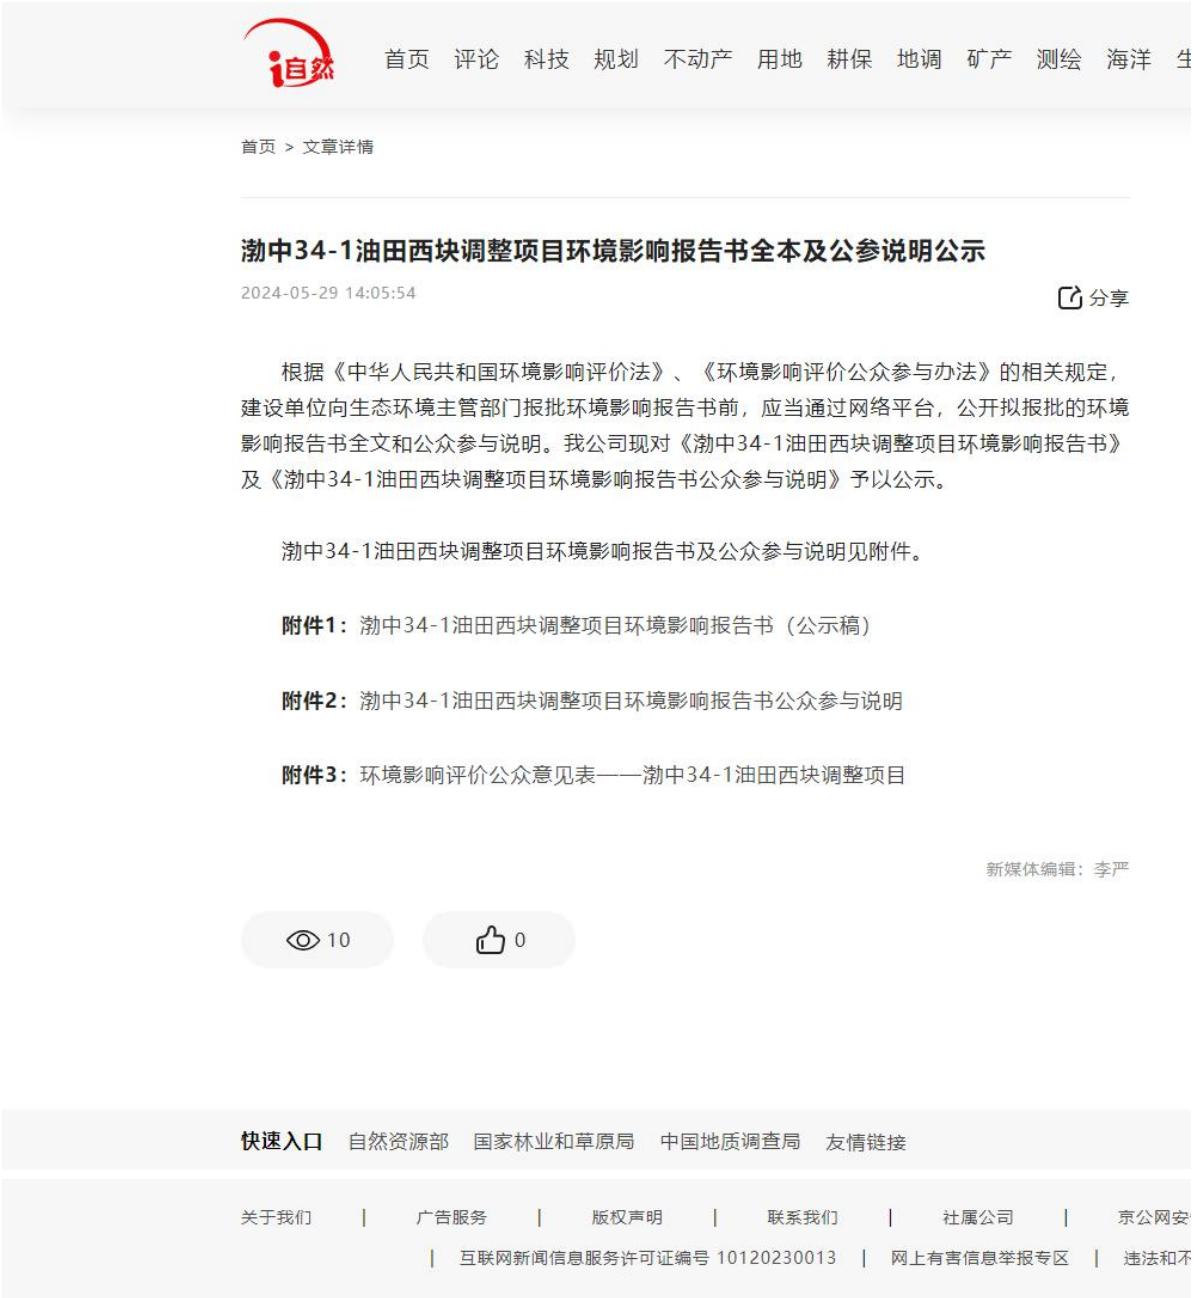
i自然

首页 评论 科技 规划 不动产 用地 耕保 地调 矿产 测绘 海洋 生

首页 > 文章详情

渤中34-1油田西块调整项目环境影响报告书全本及公参说明公示

2024-05-29 14:05:54

分享

根据《中华人民共和国环境影响评价法》、《环境影响评价公众参与办法》的相关规定，建设单位向生态环境主管部门报批环境影响报告书前，应当通过网络平台，公开拟报批的环境影响报告书全文和公众参与说明。我公司现对《渤中34-1油田西块调整项目环境影响报告书》及《渤中34-1油田西块调整项目环境影响报告书公众参与说明》予以公示。

渤中34-1油田西块调整项目环境影响报告书及公众参与说明见附件。

附件1：渤中34-1油田西块调整项目环境影响报告书（公示稿）

附件2：渤中34-1油田西块调整项目环境影响报告书公众参与说明

附件3：环境影响评价公众意见表——渤中34-1油田西块调整项目

新媒体编辑：李严

10

0

快速入口 自然资源部 国家林业和草原局 中国地质调查局 友情链接

关于我们 | 广告服务 | 版权声明 | 联系我们 | 社属公司 | 京公网安

| 互联网新闻信息服务许可证编号 10120230013 | 网上有害信息举报专区 | 违法和不